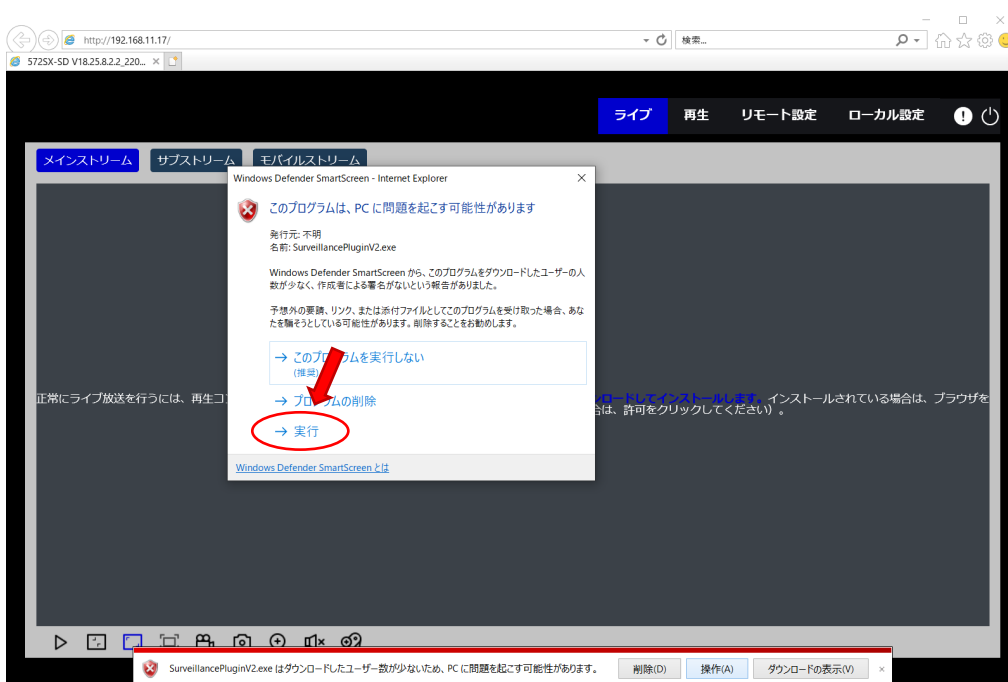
http://192.168.11.17/
検索...
572SX-SD V18.25.8.2.2_220...

ライブ
再生
リモート設定
ローカル設定

メインストリーム
サブストリーム
モバイルストリーム

Windows Defender SmartScreen - Internet Explorer

このプログラムは、PC に問題を起こす可能性があります

発行元: 不明
名前: SurveillancePluginV2.exe

Windows Defender SmartScreen から、このプログラムをダウンロードしたユーザーの人数が少なく、作成者による署名がないという報告がありました。

予想外の要請、リンク、または添付ファイルとしてこのプログラムを受け取った場合、あなたを騙そうとしている可能性があります。削除することをお勧めします。

→ このプログラムを実行しない
(推奨)

→ プログラムの削除

→ 実行

Windows Defender SmartScreen とは

正常にライブ放送を行うには、再生コ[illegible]ロードしてインストールします。インストールされている場合は、ブラウザを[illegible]合は、許可をクリックしてください）。

SurveillancePluginV2.exe はダウンロードしたユーザー数が少ないため、PC に問題を起こす可能性があります。
削除(D)
操作(A)
ダウンロードの表示(V)
×